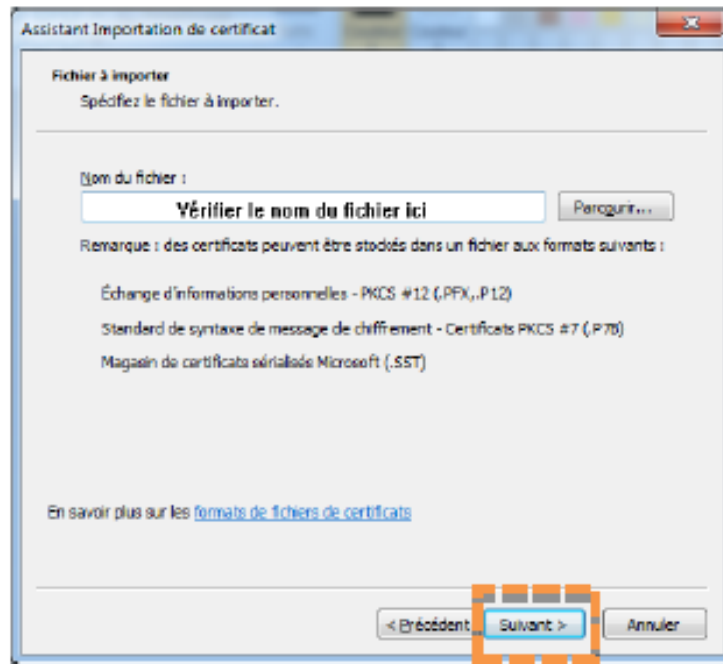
Assistant Importation de certificat

Fichier à importer
Spécifiez le fichier à importer.

Nom du fichier :

Vérifier le nom du fichier ici

Parcourir...

Remarque : des certificats peuvent être stockés dans un fichier aux formats suivants :

Échange d'informations personnelles - PKCS #12 (.PFX,.P12)

Standard de syntaxe de message de chiffrement - Certificats PKCS #7 (.P7B)

Magasin de certificats sérialisés Microsoft (.SST)

En savoir plus sur les formats de fichiers de certificats

< Précédent

Suivant >

Annuler